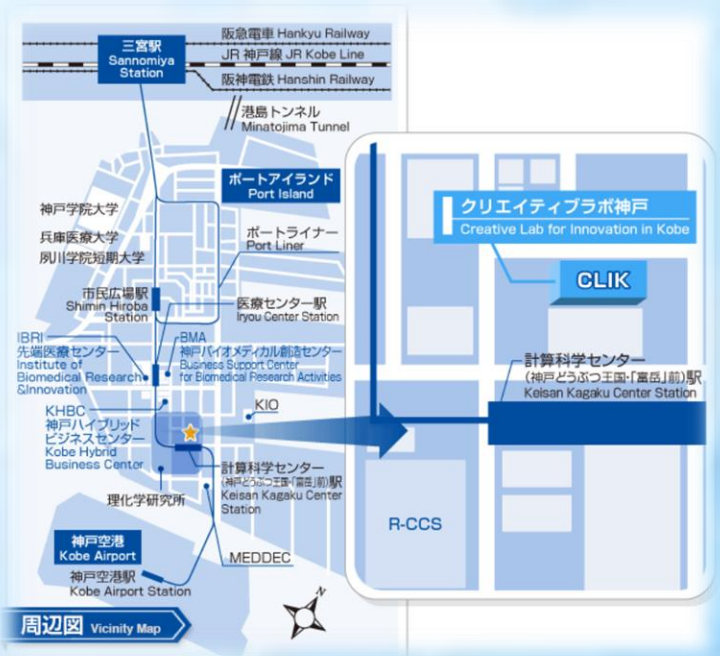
三宮駅
Sannomiya Station

阪急電車 Hankyu Railway
JR 神戸線 JR Kobe Line
阪神電鉄 Hanshin Railway

港島トンネル
Minatojima Tunnel

ポートアイランド
Port Island

神戸学院大学
兵庫医療大学
夙川学院短期大学

ポートライナー
Port Liner

市民広場駅
Shimin Hiroba Station

医療センター駅
Iryou Center Station

IBRI
先端医療センター
Institute of Biomedical Research &Innovation

BMA
神戸バイオメディカル創造センター
Business Support Center for Biomedical Research Activities

KHBC
神戸ハイブリッドビジネスセンター
Kobe Hybrid Business Center

KIO

計算科学センター
(神戸どうぶつ王国・「富岳」前)駅
Keisan Kagaku Center Station

理化学研究所

神戸空港
Kobe Airport

神戸空港駅
Kobe Airport Station

MEDDEC

N

周辺図 Vicinity Map

クリエイティブラボ神戸
Creative Lab for Innovation in Kobe

CLIK

計算科学センター
(神戸どうぶつ王国・「富岳」前)駅
Keisan Kagaku Center Station

R-CCS